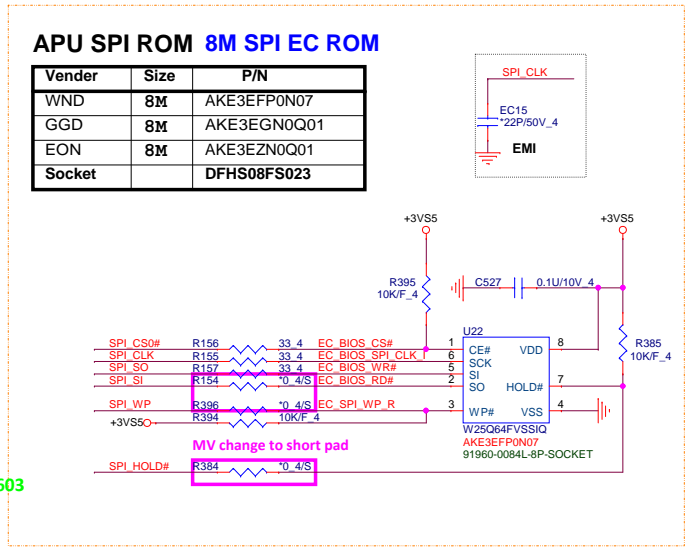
APU SPI ROM 8M SPI EC ROM

| Vender | Size | P/N |
|---|---|---|
| WND | 8M | AKE3EFP0N07 |
| GGD | 8M | AKE3EGN0Q01 |
| EON | 8M | AKE3EZN0Q01 |
| Socket | | DFHS08FS023 |

SPI_CLK
EC15
*22P/50V_4
EMI

+3VS5
+3VS5
R395
10K/F_4
C527
0.1U/10V_4
R385
10K/F_4
U22
SPI_CS0# R156 33_4 EC_BIOS_CS# 1 CE#
SPI_CLK R155 33_4 EC_BIOS_SPI_CLK 6 SCK
SPI_SO R157 33_4 EC_BIOS_WR# 5 SI
SPI_SI R154 *0_4/S EC_BIOS_RD# 2 SO
VDD 8
HOLD# 7
SPI_WP R396 *0_4/S EC_SPI_WP_R 3 WP#
VSS 4
+3VS5 R394 10K/F_4
W25Q64FVSSIQ
AKE3EFP0N07
91960-0084L-8P-SOCKET
MV change to short pad
SPI_HOLD# R384 *0_4/S
503